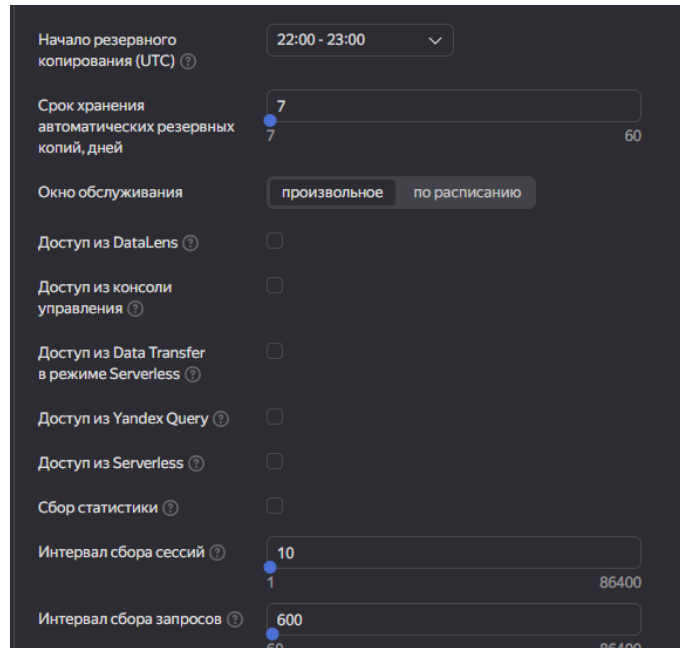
Начало резервного копирования (UTC) ?

22:00 - 23:00

Срок хранения автоматических резервных копий, дней

7

7

60

Окно обслуживания

произвольное

по расписанию

Доступ из DataLens ?

Доступ из консоли управления ?

Доступ из Data Transfer в режиме Serverless ?

Доступ из Yandex Query ?

Доступ из Serverless ?

Сбор статистики ?

Интервал сбора сессий ?

10

1

86400

Интервал сбора запросов ?

600

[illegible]

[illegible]